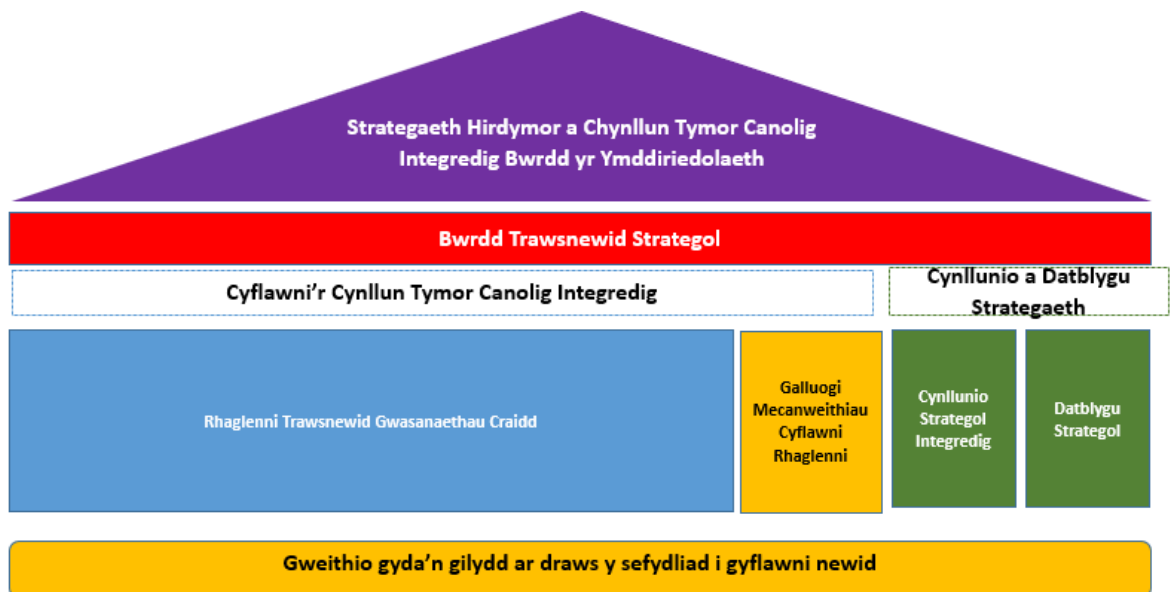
Strategaeth Hirdymor a Chynllun Tymor Canolig Integredig Bwrdd yr Ymddiriedolaeth

Bwrdd Trawsnewid Strategol

Cyflawni'r Cynllun Tymor Canolig Integredig

Cynllunio a Datblygu Strategaeth

Rhaglenni Trawsnewid Gwasanaethau Craidd

Galluogi Mecanweithiau Cyflawni Rhaglenni

Cynllunio Strategol Integredig

Datblygu Strategol

Gweithio gyda'n gilydd ar draws y sefydliad i gyflawni newid